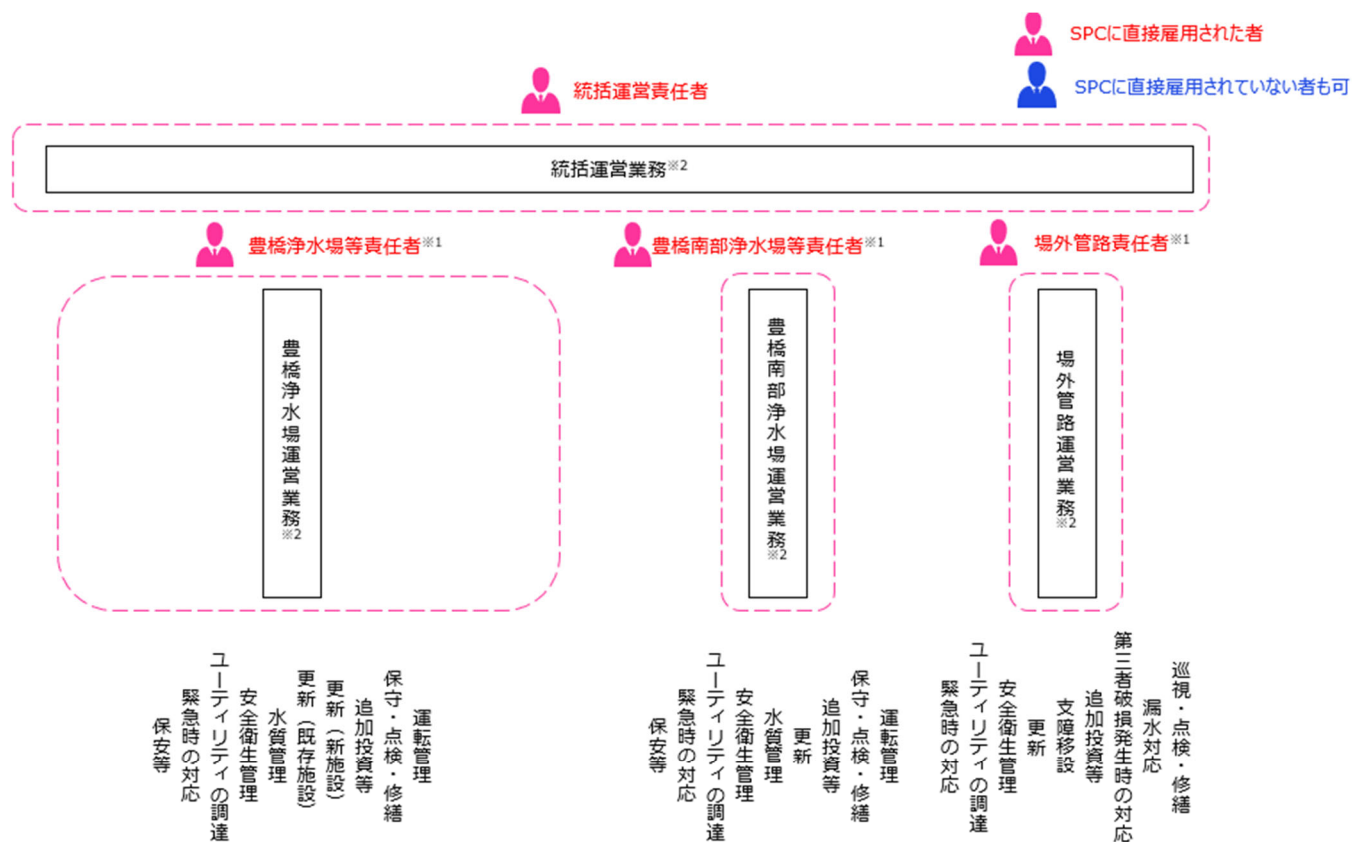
SPCに直接雇用された者

SPCに直接雇用されていない者も可

統括運営責任者

統括運営業務※2

豊橋浄水場等責任者※1

豊橋南部浄水場等責任者※1

場外管路責任者※1

豊橋浄水場運営業務※2

豊橋南部浄水場運営業務※2

場外管路運営業務※2

運転管理
保守・点検・修繕
追加投資等
更新（新施設）
更新（既存施設）
水質管理
安全衛生管理
ユーティリティの調達
緊急時の対応
保安等

運転管理
保守・点検・修繕
追加投資等
更新
水質管理
安全衛生管理
ユーティリティの調達
緊急時の対応
保安等

巡視・点検・修繕
漏水対応
第三者破損発生時の対応
追加投資等
支障移設
更新
安全衛生管理
ユーティリティの調達
緊急時の対応